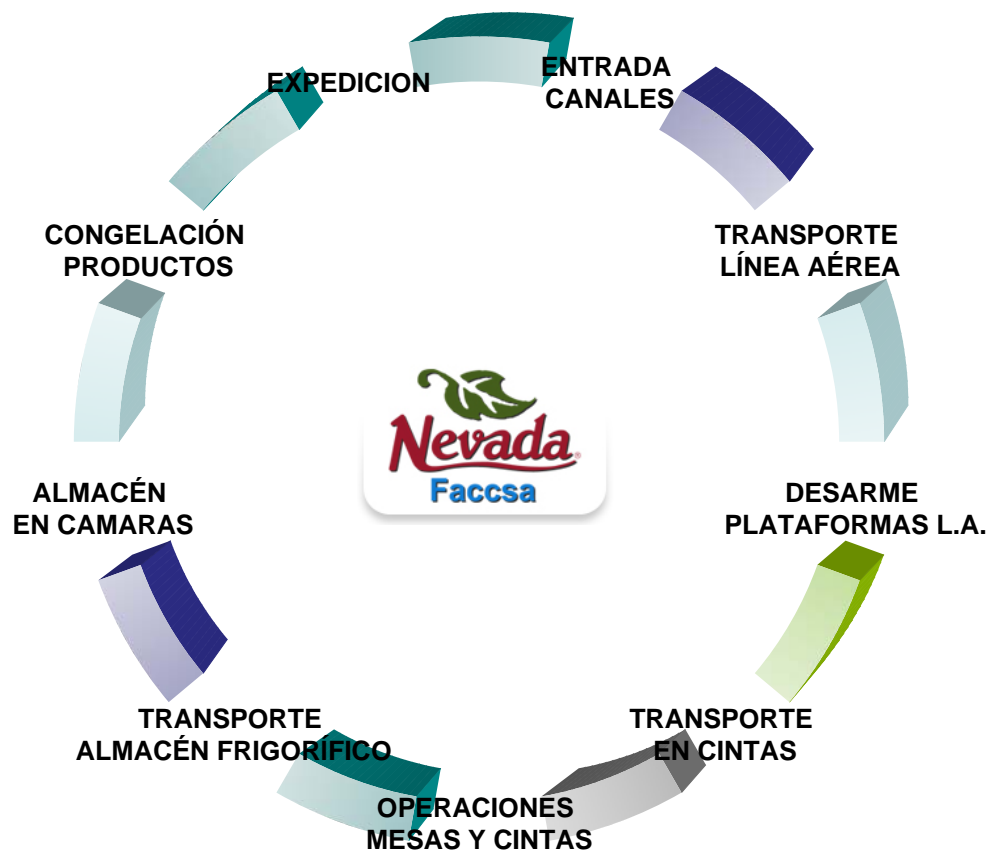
ENTRADA CANALES

TRANSPORTE LÍNEA AÉREA

DESARME PLATAFORMAS L.A.

TRANSPORTE EN CINTAS

OPERACIONES MESAS Y CINTAS

TRANSPORTE ALMACÉN FRIGORÍFICO

ALMACÉN EN CAMARAS

CONGELACIÓN PRODUCTOS

EXPEDICION

Nevada®
Faccsa